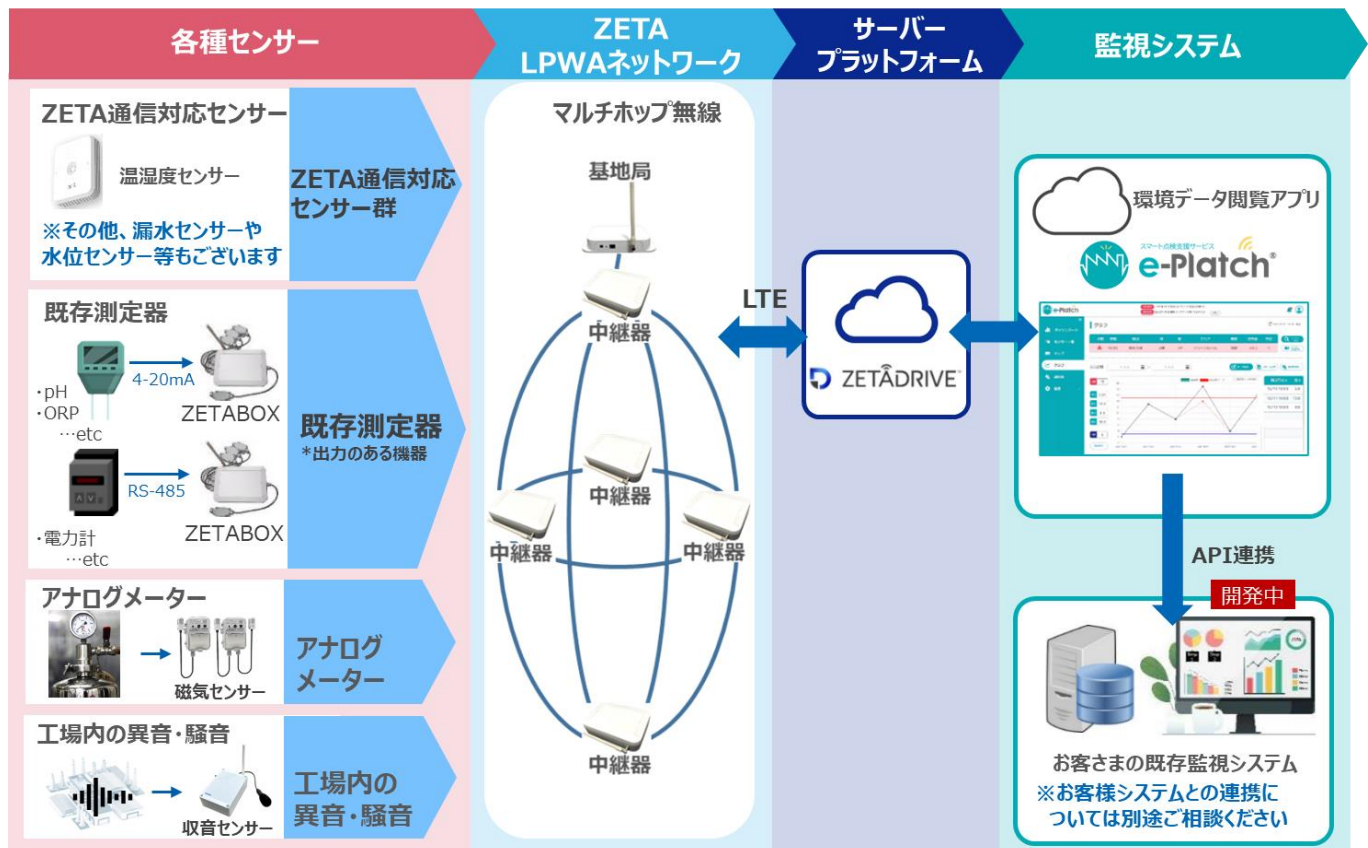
各種センサー

ZETA LPWAネットワーク

サーバー プラットフォーム

監視システム

ZETA通信対応センサー

温湿度センサー

※その他、漏水センサーや水位センサー等もございます

ZETA通信対応センサー群

既存測定器

・pH
・ORP
…etc

4-20mA

ZETABOX

・電力計
…etc

RS-485

ZETABOX

既存測定器
*出力のある機器

アナログメーター

磁気センサー

アナログメーター

工場内の異音・騒音

収音センサー

工場内の異音・騒音

マルチホップ無線

基地局

中継器

中継器

中継器

中継器

中継器

LTE

ZETADRIVE

環境データ閲覧アプリ

スマートな検査提供サービス
e-Platch

API連携

開発中

お客さまの既存監視システム
※お客様システムとの連携については別途ご相談ください